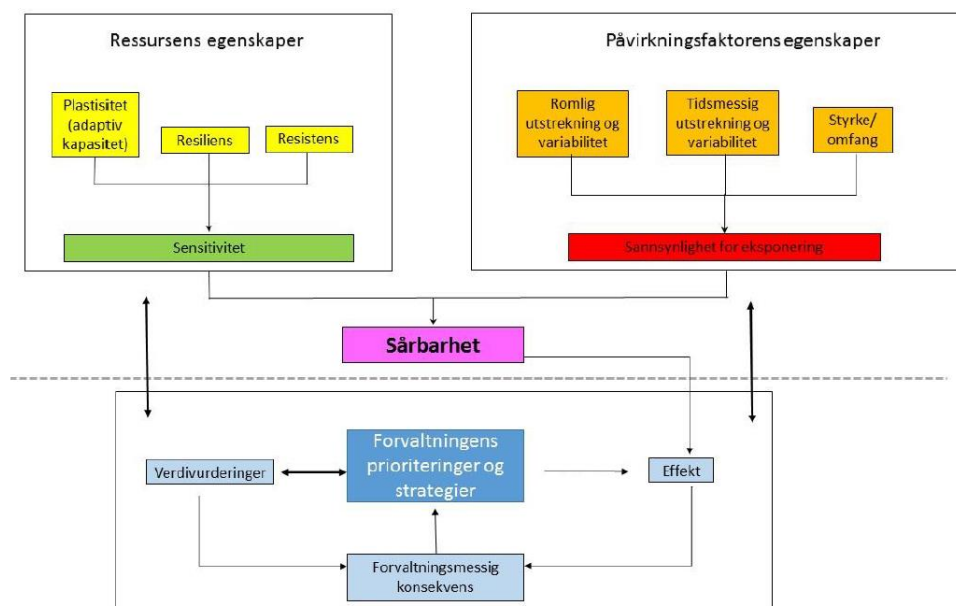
Ressursens egenskaper

Plastisitet (adaptiv kapasitet)

Resiliens

Resistens

Sensitivitet

Påvirkningsfaktorens egenskaper

Romlig utstrekning og variabilitet

Tidsmessig utstrekning og variabilitet

Styrke/ omfang

Sannsynlighet for eksponering

Sårbarhet

Verdivurderinger

Forvaltningens prioriteringer og strategier

Effekt

Forvaltningsmessig konsekvens